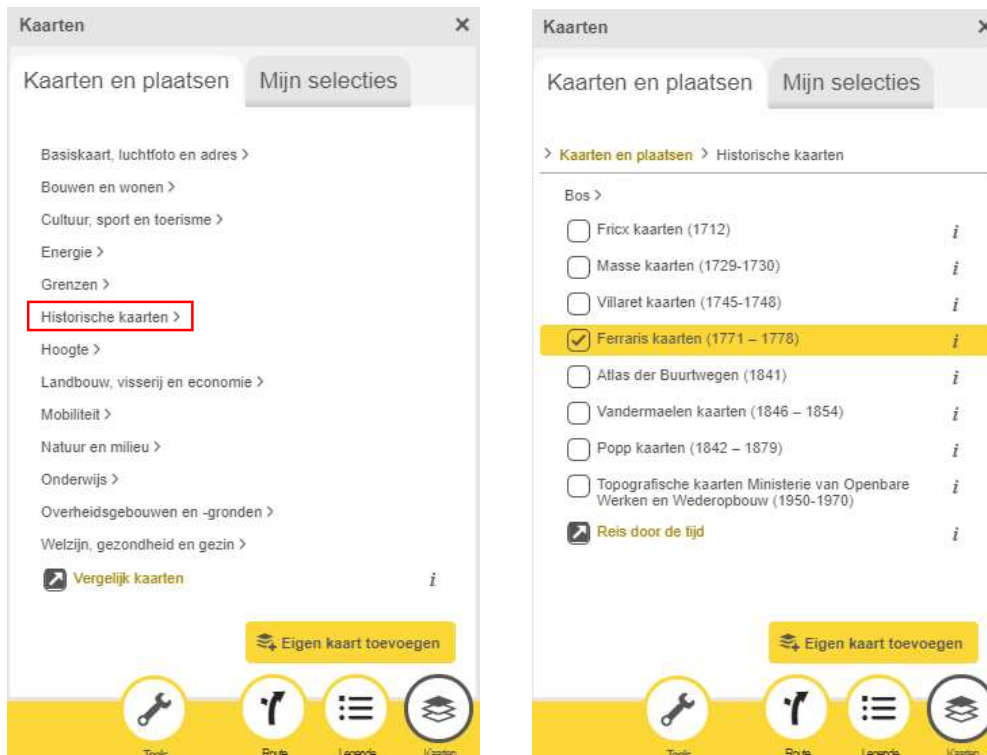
Kaarten ×

Kaarten en plaatsen | Mijn selecties

Basiskaart, luchtfoto en adres >
Bouwen en wonen >
Cultuur, sport en toerisme >
Energie >
Grenzen >
Historische kaarten >
Hoogte >
Landbouw, visserij en economie >
Mobiliteit >
Natuur en milieu >
Onderwijs >
Overheidsgebouwen en -gronden >
Welzijn, gezondheid en gezin >
Vergelijk kaarten i

Eigen kaart toevoegen

Tools Route Legende Kaarten

Kaarten ×

Kaarten en plaatsen | Mijn selecties

> Kaarten en plaatsen > Historische kaarten

Bos >
Fricx kaarten (1712) i
Masse kaarten (1729-1730) i
Villaret kaarten (1745-1748) i
Ferraris kaarten (1771 – 1778) i
Atlas der Buurtwegen (1841) i
Vandermaelen kaarten (1846 – 1854) i
Popp kaarten (1842 – 1879) i
Topografische kaarten Ministerie van Openbare Werken en Wederopbouw (1950-1970) i
Reis door de tijd i

Eigen kaart toevoegen

Tools Route Legende Kaarten